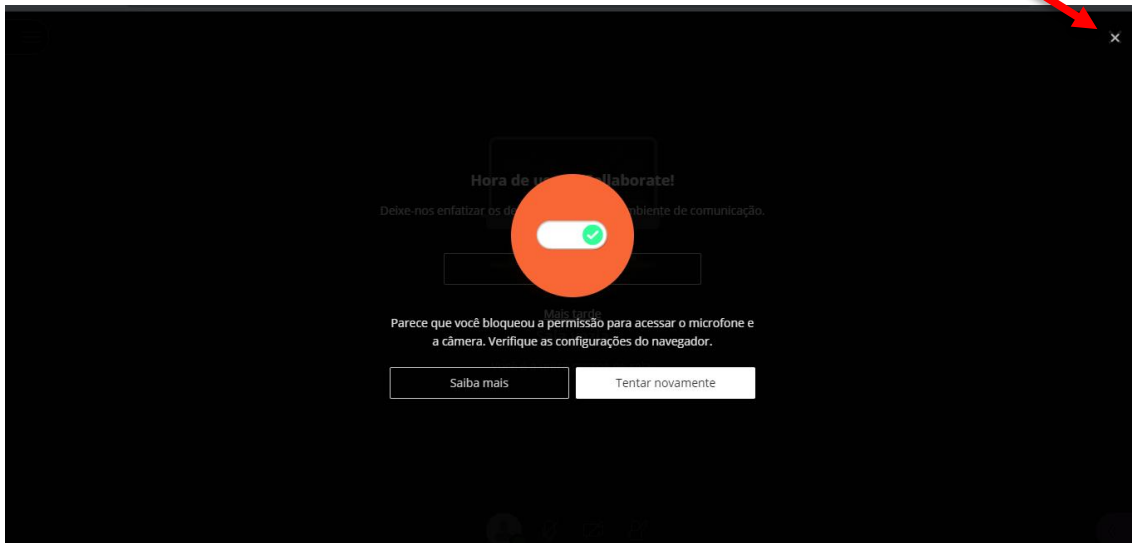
Hora de u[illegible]llaborate!

Deixe-nos enfatizar os de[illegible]mbiente de comunicação.

Mais tarde

Parece que você bloqueou a permissão para acessar o microfone e a câmera. Verifique as configurações do navegador.

Saiba mais

Tentar novamente

×